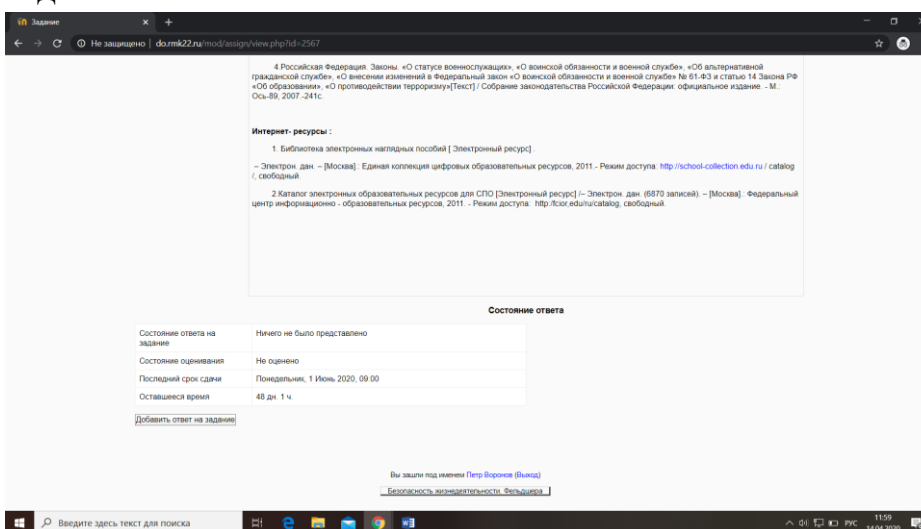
Задание
Не защищено | do.rmk22.ru/mod/assign/view.php?id=2567

4.Российская Федерация. Законы. «О статусе военнослужащих», «О воинской обязанности и военной службе», «Об альтернативной гражданской службе», «О внесении изменений в Федеральный закон «О воинской обязанности и военной службе» № 61-ФЗ и статью 14 Закона РФ «Об образовании», «О противодействии терроризму»[Текст] / Собрание законодательства Российской Федерации: официальное издание. - М.: Ось-89, 2007 -241с.

Интернет- ресурсы :

1. Библиотека электронных наглядных пособий [ Электронный ресурс] .

– Электрон. дан. – [Москва] : Единая коллекция цифровых образовательных ресурсов, 2011.- Режим доступа: http://school-collection.edu.ru / catalog /, свободный.

2.Каталог электронных образовательных ресурсов для СПО [Электронный ресурс] /– Электрон. дан. (6870 записей). – [Москва] : Федеральный центр информационно - образовательных ресурсов, 2011. - Режим доступа: http://fcior.edu/ru/catalog, свободный.

Состояние ответа

| Состояние ответа на задание | Ничего не было представлено |
|---|---|
| Состояние оценивания | Не оценено |
| Последний срок сдачи | Понедельник, 1 Июнь 2020, 09:00 |
| Оставшееся время | 48 дн. 1 ч. |

Добавить ответ на задание

Вы зашли под именем Петр Воронов (Выход)

Безопасность жизнедеятельности. Фельдшера

Введите здесь текст для поиска
РУС 11:59 14.04.2020